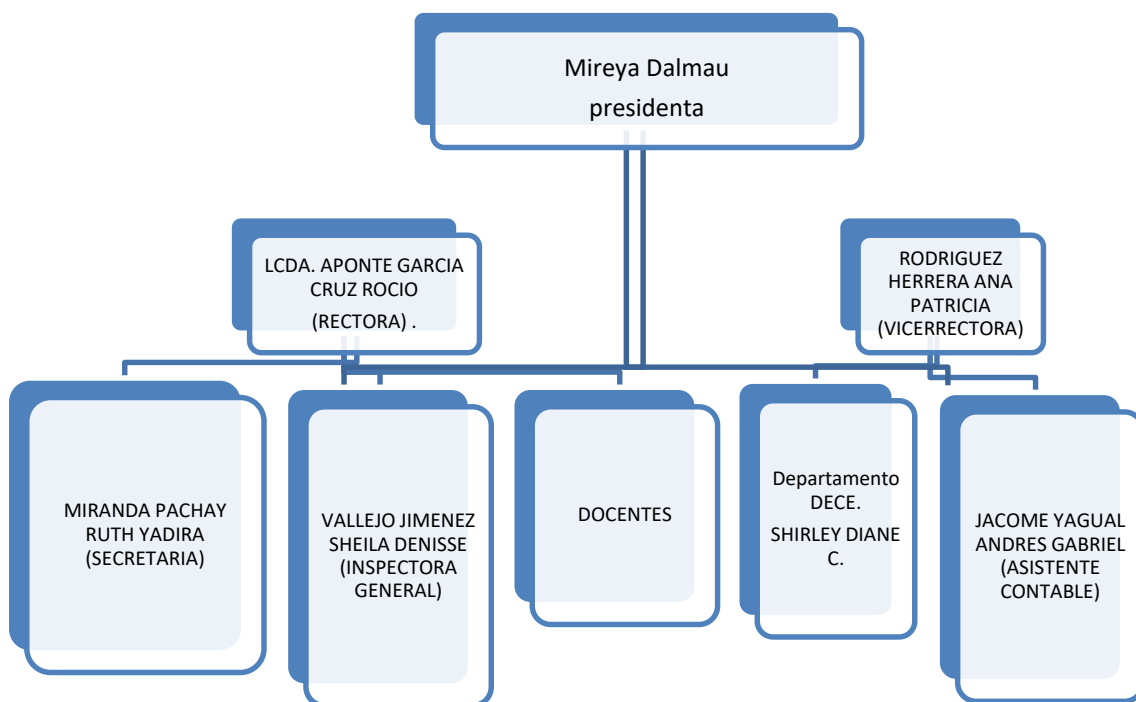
Mireya Dalmau
presidenta

LCDA. APONTE GARCIA CRUZ ROCIO
(RECTORA) .

RODRIGUEZ HERRERA ANA PATRICIA
(VICERRECTORA)

MIRANDA PACHAY RUTH YADIRA
(SECRETARIA)

VALLEJO JIMENEZ SHEILA DENISSE
(INSPECTORA GENERAL)

DOCENTES

Departamento DECE.
SHIRLEY DIANE C.

JACOME YAGUAL ANDRES GABRIEL
(ASISTENTE CONTABLE)